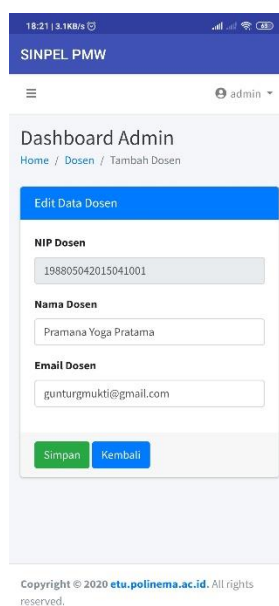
18:21 | 3.1KB/s

SINPEL PMW

≡

admin

Dashboard Admin

Home / Dosen / Tambah Dosen

Edit Data Dosen

NIP Dosen

198805042015041001

Nama Dosen

Pramana Yoga Pratama

Email Dosen

gunturgmukti@gmail.com

Simpan

Kembali

Copyright © 2020 etu.polinema.ac.id. All rights reserved.